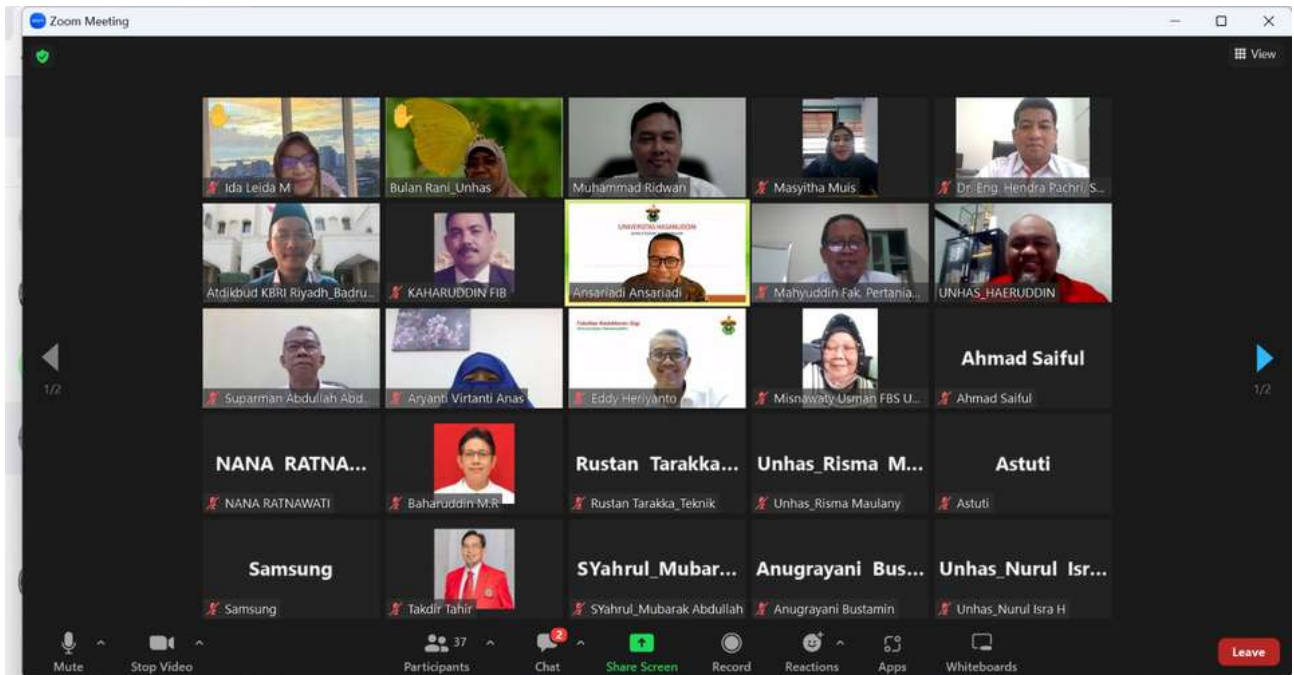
Zoom Meeting

View

Ida Leida M
Bulan Rani_Unhas
Muhammad Ridwan
Masyitha Muis
Dr. Eng. Hendra Pachri, S...

Atdikbud KBRI Riyadh_Badru...
KAHARUDDIN FIB
UNIVERSITAS HASANUDDIN
Ansariadi Ansariadi
Mahyuddin Fak. Pertania...
UNHAS_HAERUDDIN

1/2
Suparman Abdullah Abd...
Aryanti Virtanti Anas
Eddy Heriyanto
Misnawaty Usman FBS U...
Ahmad Saiful
Ahmad Saiful
1/2

NANA RATNA...
NANA RATNAWATI
Baharuddin M.R
Rustan Tarakka...
Rustan Tarakka_Teknik
Unhas_Risma M...
Unhas_Risma Maulany
Astuti
Astuti

Samsung
Samsung
Takdir Tahir
SYahrul_Mubar...
SYahrul_Mubarak Abdullah
Anugrayani Bus...
Anugrayani Bustamin
Unhas_Nurul Isr...
Unhas_Nurul Isra H

Mute
Stop Video
37
Participants
2
Chat
Share Screen
Record
Reactions
Apps
Whiteboards
Leave